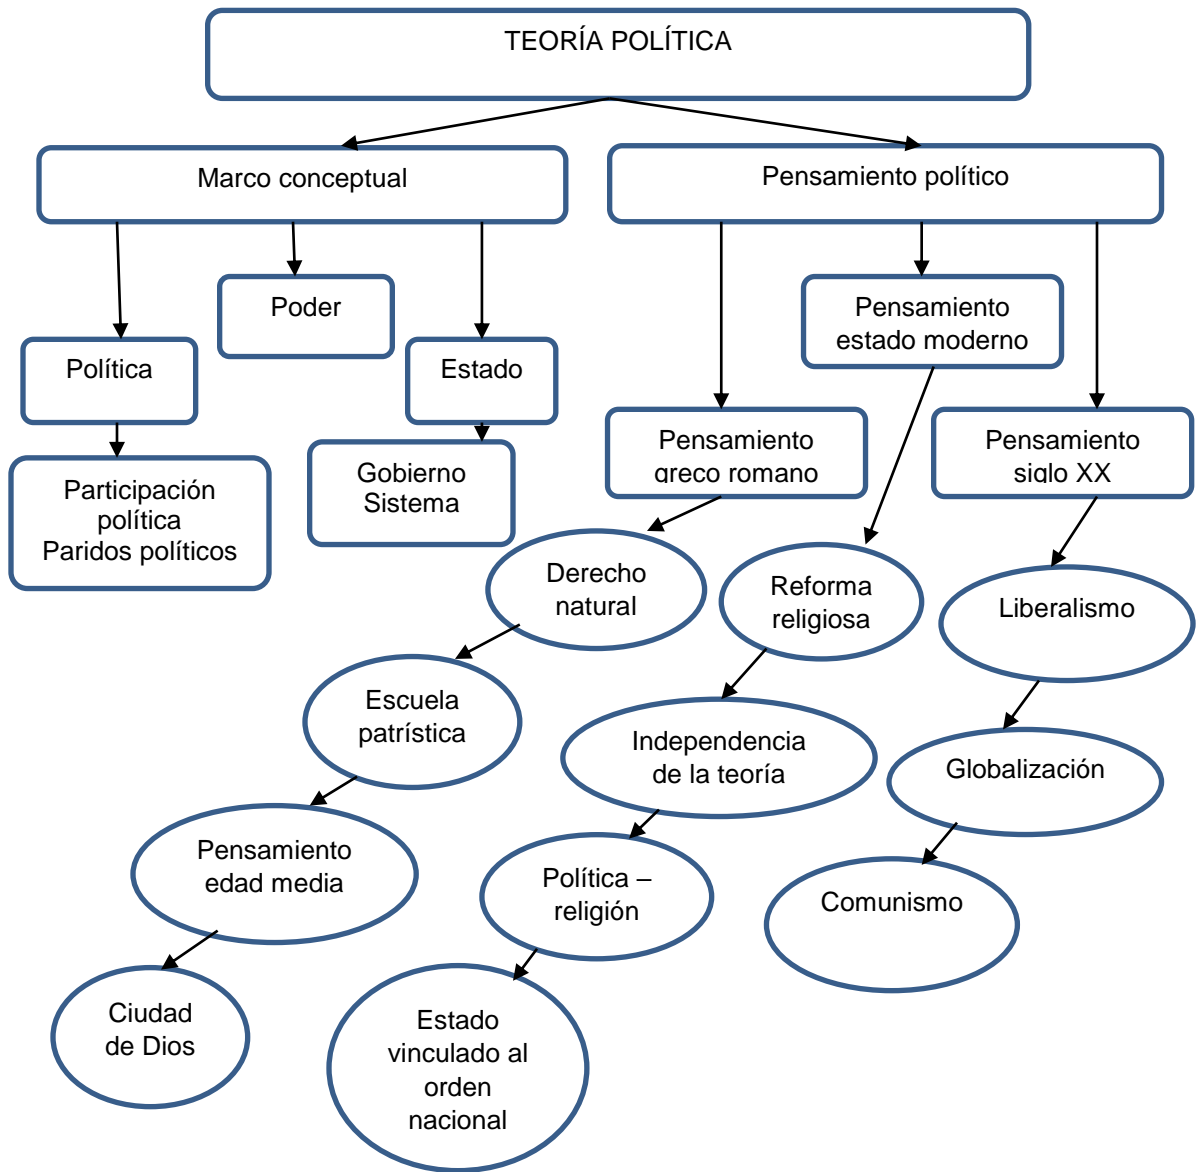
TEORÍA POLÍTICA

Marco conceptual

Pensamiento político

Poder

Política

Estado

Participación política
Paridos políticos

Gobierno
Sistema

Pensamiento estado moderno

Pensamiento greco romano

Pensamiento siglo XX

Derecho natural

Reforma religiosa

Liberalismo

Escuela patrística

Independencia de la teoría

Globalización

Pensamiento edad media

Política – religión

Comunismo

Ciudad de Dios

Estado vinculado al orden nacional